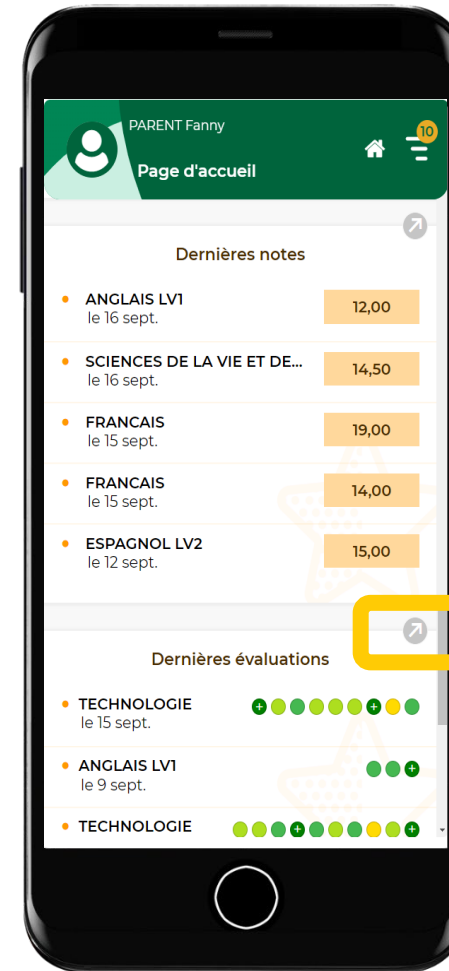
PARENT Fanny
Page d'accueil
10

Dernières notes

ANGLAIS LV1
le 16 sept.
12,00

SCIENCES DE LA VIE ET DE...
le 16 sept.
14,50

FRANCAIS
le 15 sept.
19,00

FRANCAIS
le 15 sept.
14,00

ESPAGNOL LV2
le 12 sept.
15,00

Dernières évaluations

TECHNOLOGIE
le 15 sept.
+ +

ANGLAIS LV1
le 9 sept.
+

TECHNOLOGIE
+ +